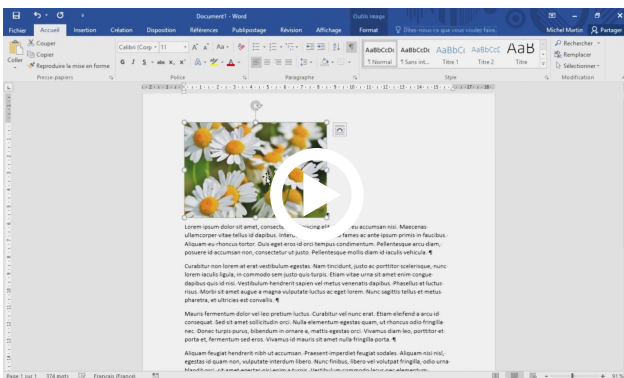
Document1 - Word

Outils Image

Fichier Accueil Insertion Création Disposition Références Publipostage Révision Affichage Format Dites-nous ce que vous voulez faire. Michel Martin Partager

Couper
Copier
Reproduire la mise en forme
Coller
Presse-papiers

Calibri (Corp 11
G I S abc x₂ x²
Police

Paragraphe

AaBbCcDc ¶ Normal
AaBbCcDc ¶ Sans int...
AaBbCc Titre 1
AaBbCcC Titre 2
AaB Titre
Style

Rechercher
Remplacer
Sélectionner
Modification

Lorem ipsum dolor sit amet, consecte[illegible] eu accumsan nisi. Maecenas ullamcorper vitae tellus id dapibus. Integ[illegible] fames ac ante ipsum primis in faucibus. Aliquam eu rhoncus tortor. Duis eget eros id orci tempus condimentum. Pellentesque arcu diam, posuere id accumsan non, consectetur ut justo. Pellentesque mollis diam id iaculis vehicula. ¶

Curabitur non lorem at erat vestibulum egestas. Nam tincidunt, justo ac porttitor scelerisque, nunc lorem iaculis ligula, in commodo sem justo quis turpis. Etiam vitae urna sit amet enim congue dapibus quis id nisi. Vestibulum hendrerit sapien vel metus venenatis dapibus. Phasellus at luctus risus. Morbi sit amet augue a magna vulputate luctus ac eget lorem. Nunc sagittis tellus et metus pharetra, et ultricies est convallis. ¶

Mauris fermentum dolor vel leo pretium luctus. Curabitur vel nunc erat. Etiam eleifend a arcu id consequat. Sed sit amet sollicitudin orci. Nulla elementum egestas quam, ut rhoncus odio fringilla nec. Donec turpis purus, bibendum in ornare a, mattis egestas orci. Vivamus diam leo, porttitor et porta et, fermentum sed eros. Vivamus id mauris sit amet nulla fringilla porta. ¶

Aliquam feugiat hendrerit nibh ut accumsan. Praesent imperdiet feugiat sodales. Aliquam nisi nisl, egestas id quam non, vulputate interdum libero. Nunc finibus, libero vel volutpat fringilla, odio urna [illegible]

Page 1 sur 1 374 mots Français (France) 91 %